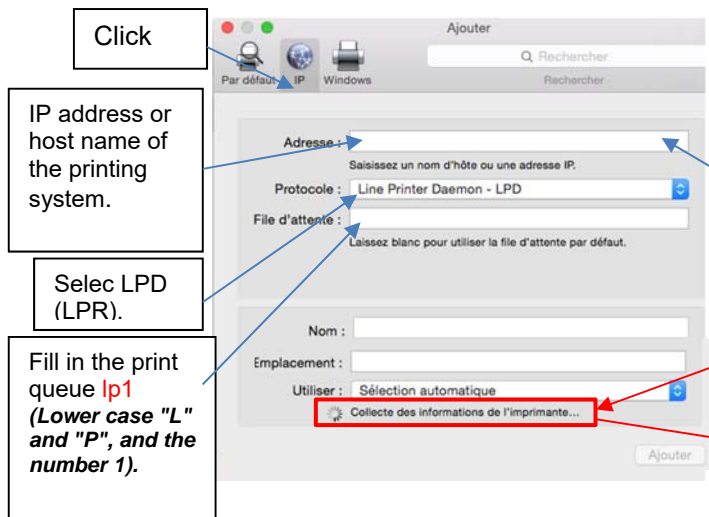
Click

IP address or host name of the printing system.

Selec LPD (LPR).

Fill in the print queue lp1 *(Lower case "L" and "P", and the number 1).*

Ajouter

Par défaut IP Windows

Rechercher

Rechercher

Adresse :

Saisissez un nom d'hôte ou une adresse IP.

Protocole : Line Printer Daemon - LPD

File d'attente :

Laissez blanc pour utiliser la file d'attente par défaut.

Nom :

Emplacement :

Utiliser : Sélection automatique

Collecte des informations de l'imprimante...

Ajouter